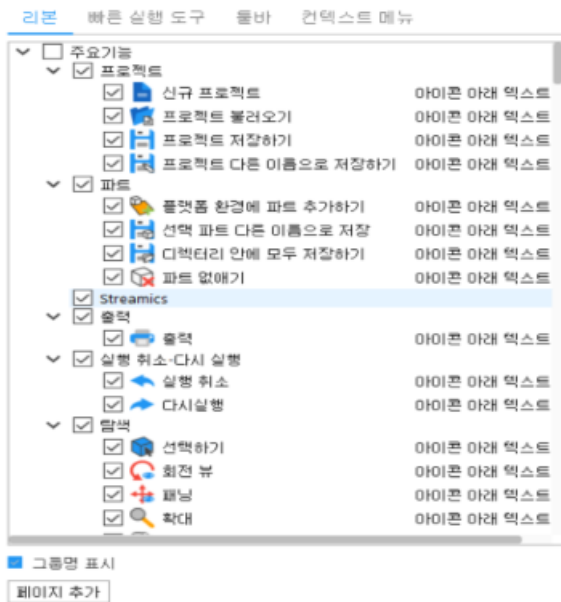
리본 빠른 실행 도구 툴바 컨텍스트 메뉴

주요기능
프로젝트
신규 프로젝트 아이콘 아래 텍스트
프로젝트 불러오기 아이콘 아래 텍스트
프로젝트 저장하기 아이콘 아래 텍스트
프로젝트 다른 이름으로 저장하기 아이콘 아래 텍스트
파트
플랫폼 환경에 파트 추가하기 아이콘 아래 텍스트
선택 파트 다른 이름으로 저장 아이콘 아래 텍스트
디렉터리 안에 모두 저장하기 아이콘 아래 텍스트
파트 없애기 아이콘 아래 텍스트
Streamics
출력
출력 아이콘 아래 텍스트
실행 취소-다시 실행
실행 취소 아이콘 아래 텍스트
다시실행 아이콘 아래 텍스트
탐색
선택하기 아이콘 아래 텍스트
회전 뷰 아이콘 아래 텍스트
패닝 아이콘 아래 텍스트
확대 아이콘 아래 텍스트

그룹명 표시
페이지 추가